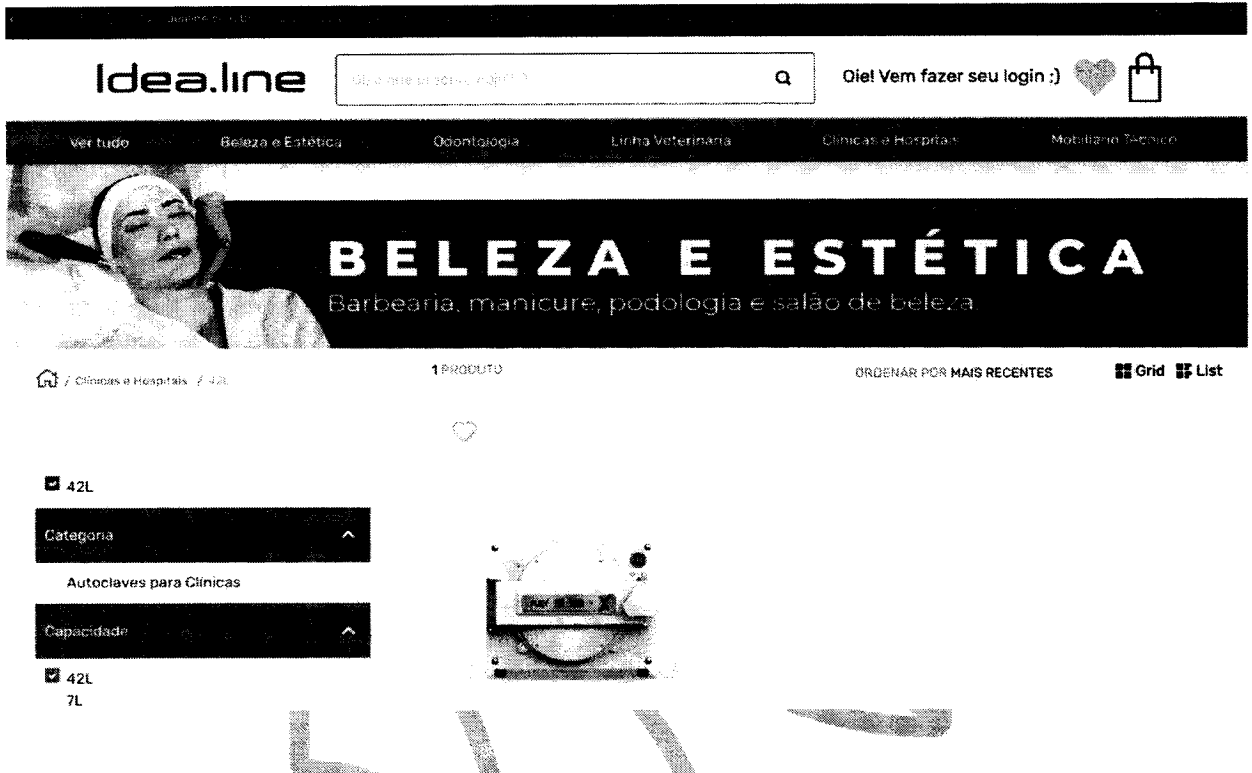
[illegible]

Idea.line

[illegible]

Oie! Vem fazer seu login :)

Ver tudo
Beleza e Estética
Odontologia
Linha Veterinaria
Clinicas e Hospitais
Mobiliario Técnico

BELEZA E ESTÉTICA
Barbearia, manicure, podologia e salão de beleza

/ Clinicas e Hospitais / 42L

1 PRODUTO

ORDENAR POR MAIS RECENTES

Grid List

42L

Categoria

Autoclaves para Clínicas

Capacidade

42L
7L